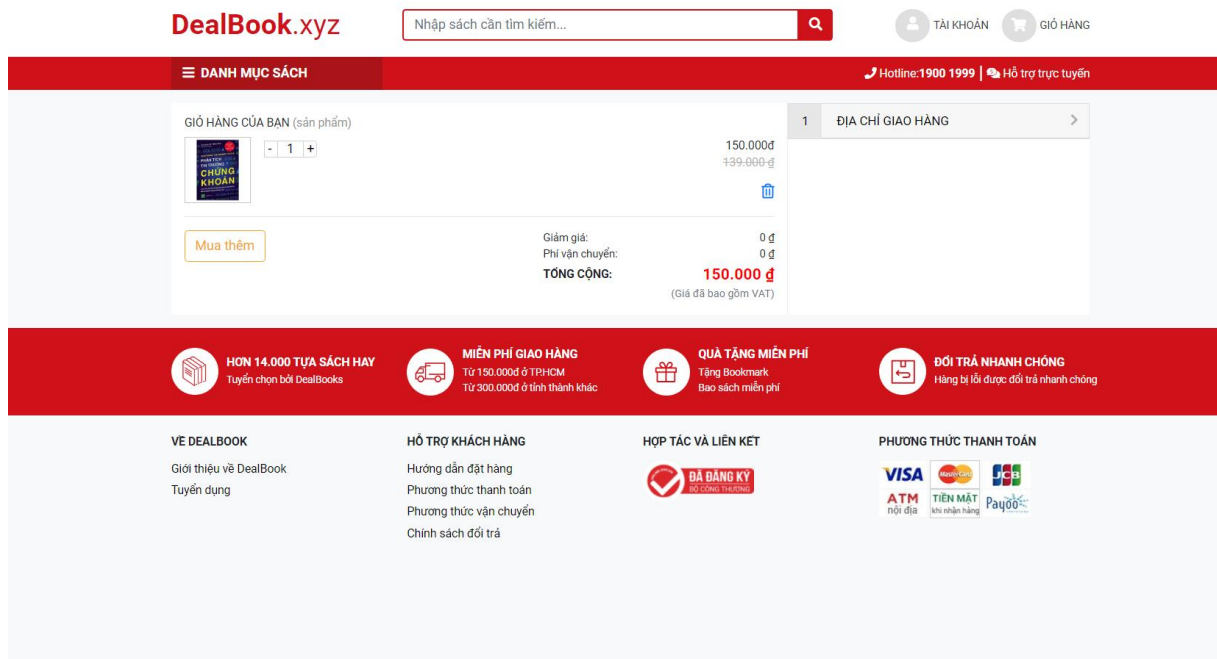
DealBook.xyz

Nhập sách cần tìm kiếm...

TÀI KHOẢN GIỎ HÀNG

☰ DANH MỤC SÁCH

Hotline:1900 1999 | Hỗ trợ trực tuyến

GIỎ HÀNG CỦA BẠN (sản phẩm)

PHÂN TÍCH THỊ TRƯỜNG CHỨNG KHOÁN

- 1 +

150.000đ
139.000 ₫

Mua thêm

Giảm giá: 0 ₫
Phí vận chuyển: 0 ₫
TỔNG CỘNG: 150.000 ₫
(Giá đã bao gồm VAT)

1 ĐỊA CHỈ GIAO HÀNG

HƠN 14.000 TỰA SÁCH HAY
Tuyển chọn bởi DealBooks

MIỄN PHÍ GIAO HÀNG
Từ 150.000đ ở TP.HCM
Từ 300.000đ ở tỉnh thành khác

QUÀ TẶNG MIỄN PHÍ
Tặng Bookmark
Bao sách miễn phí

ĐỔI TRẢ NHANH CHÓNG
Hàng bị lỗi được đổi trả nhanh chóng

VỀ DEALBOOK
Giới thiệu về DealBook
Tuyển dụng

HỖ TRỢ KHÁCH HÀNG
Hướng dẫn đặt hàng
Phương thức thanh toán
Phương thức vận chuyển
Chính sách đổi trả

HỢP TÁC VÀ LIÊN KẾT
ĐÃ ĐĂNG KÝ
BỘ CÔNG THƯƠNG

PHƯƠNG THỨC THANH TOÁN
VISA MasterCard JCB
ATM nội địa
TIỀN MẶT khi nhận hàng
Payoo